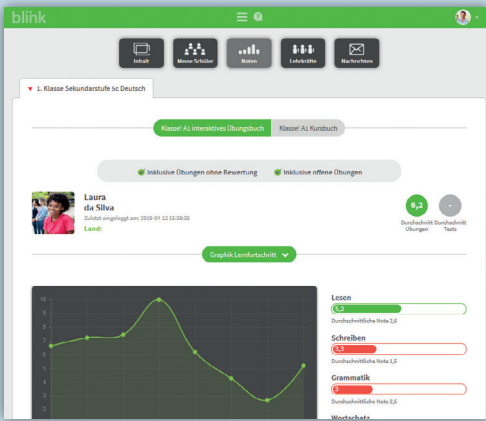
blink

Inhalt
Meine Schüler
Noten
Lehrkräfte
Nachrichten

1. Klasse Sekundarstufe 5c Deutsch

Klasse! A1 interaktives Übungsbuch
Klasse! A1 Kursbuch

Inklusive Übungen ohne Bewertung
Inklusive offene Übungen

Laura
da Silva
Zuletzt eingeloggt am: 2018-04-12 15:58:56
Land:

6,2
Durchschnitt Übungen
-
Durchschnitt Tests

Graphik Lernfortschritt

10
9
8
7
6
5
4
3
2

Lesen
5,2
Durchschnittliche Note 3,6

Schreiben
5,3
Durchschnittliche Note 3,5

Grammatik
3
Durchschnittliche Note 3,5

Wortschatz